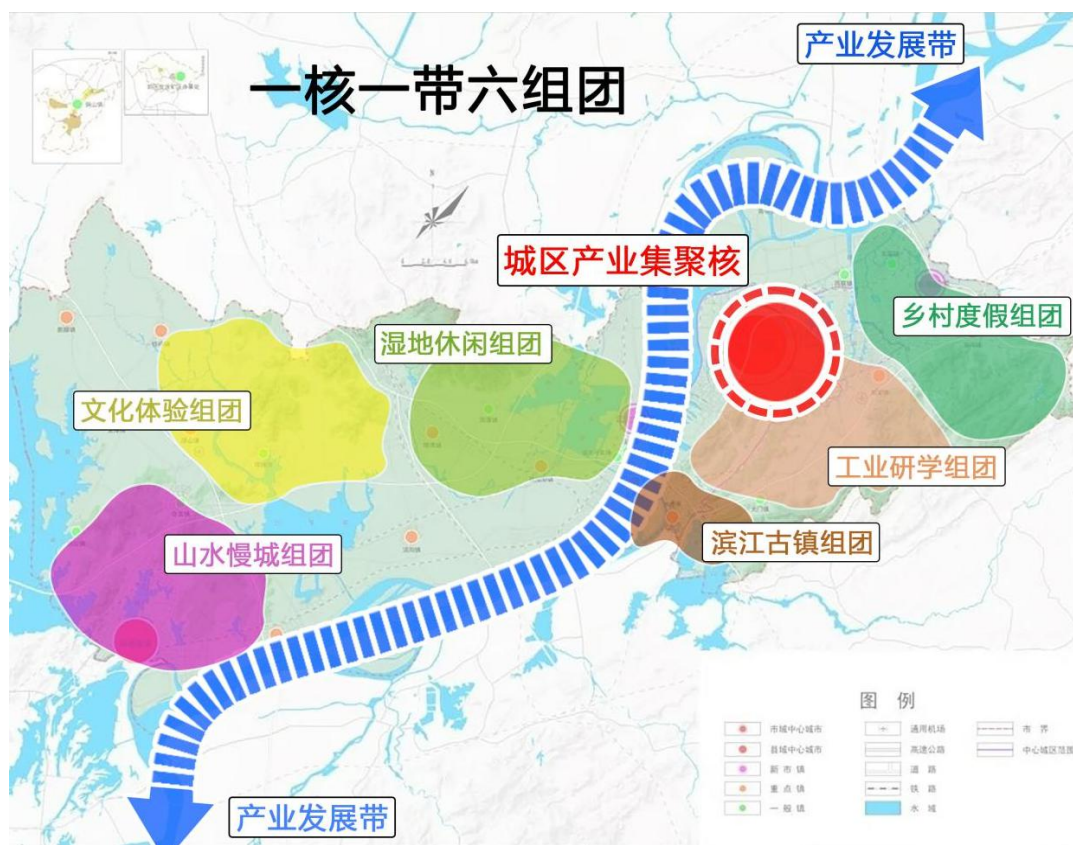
产业发展带

一核一带六组团

城区产业集聚核

乡村度假组团

湿地休闲组团

文化体验组团

工业研学组团

滨江古镇组团

山水慢城组团

产业发展带

图例

| | | |
|---|---|---|
| 市域中心城市 | 通用机场 | 市界 |
| 县域中心城市 | 高速公路 | 中心城区范围 |
| 新市镇 | 道路 | |
| 重点镇 | 铁路 | |
| 一般镇 | 水域 | |